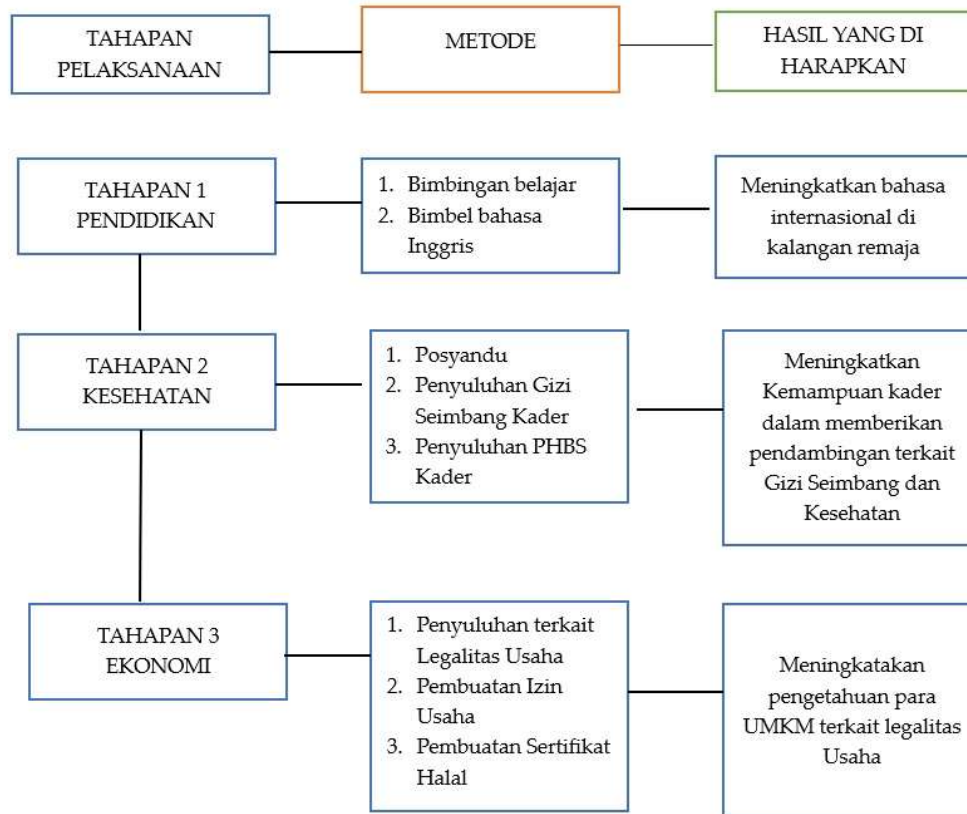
TAHAPAN PELAKSANAAN

METODE

HASIL YANG DI HARAPKAN

TAHAPAN 1 PENDIDIKAN

1. Bimbingan belajar
2. Bimbel bahasa Inggris

Meningkatkan bahasa internasional di kalangan remaja

TAHAPAN 2 KESEHATAN

1. Posyandu
2. Penyuluhan Gizi Seimbang Kader
3. Penyuluhan PHBS Kader

Meningkatkan Kemampuan kader dalam memberikan pendambingan terkait Gizi Seimbang dan Kesehatan

TAHAPAN 3 EKONOMI

1. Penyuluhan terkait Legalitas Usaha
2. Pembuatan Izin Usaha
3. Pembuatan Sertifikat Halal

Meningkatakan pengetahuan para UMKM terkait legalitas Usaha